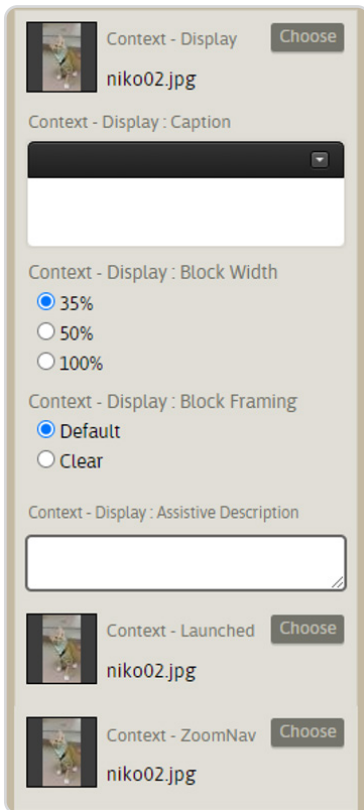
Context - Display
Choose
niko02.jpg

Context - Display : Caption

Context - Display : Block Width
35%
50%
100%

Context - Display : Block Framing
Default
Clear

Context - Display : Assistive Description

Context - Launched
Choose
niko02.jpg

Context - ZoomNav
Choose
niko02.jpg